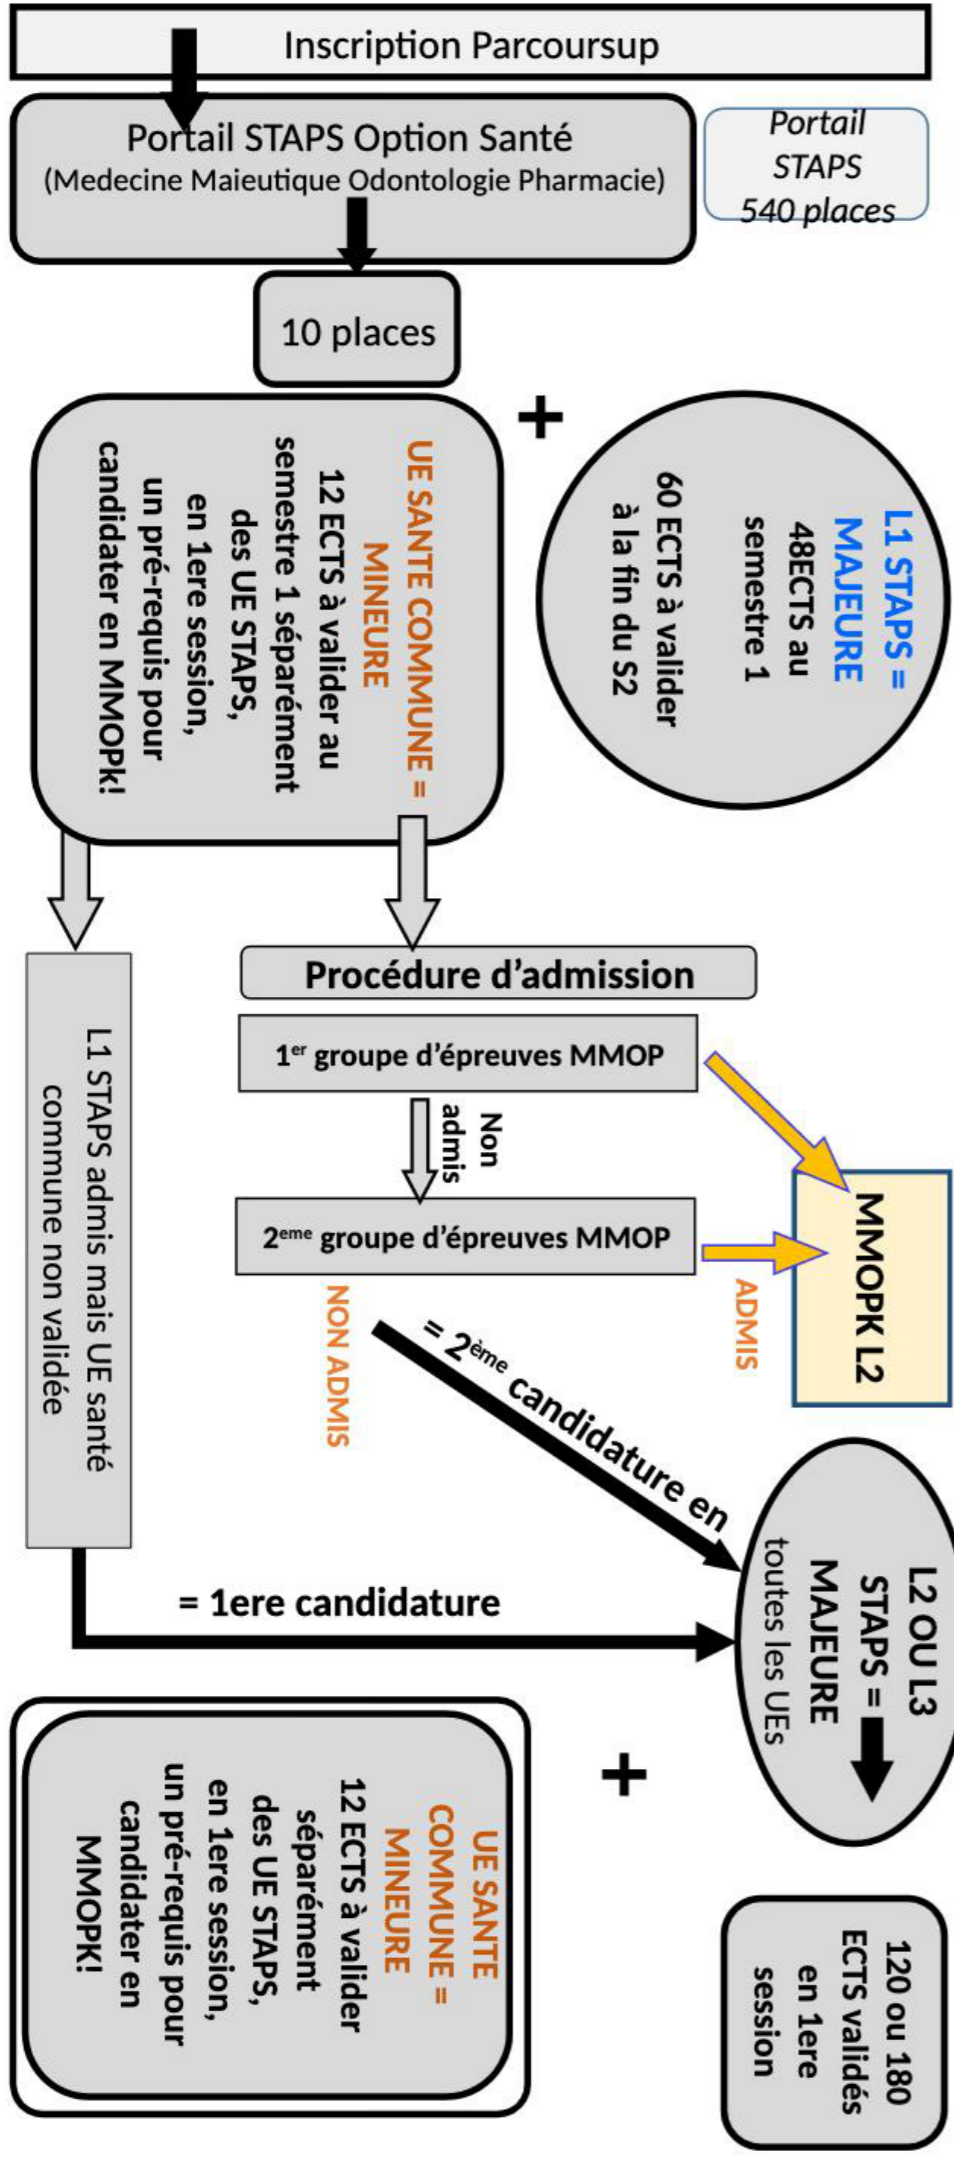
Inscription Parcoursup

Portail STAPS Option Santé
(Medecine Maieutique Odontologie Pharmacie)

Portail STAPS 540 places

10 places

UE SANTE COMMUNE = MINEURE
12 ECTS à valider au semestre 1 séparément des UE STAPS, en 1ere session, un pré-requis pour candidater en MMOPK!

+

L1 STAPS = MAJEURE
48ECTS au semestre 1
60 ECTS à valider à la fin du S2

Procédure d'admission

1$^{er}$ groupe d'épreuves MMOP

Non admis

2$^{eme}$ groupe d'épreuves MMOP

MMOPK L2

ADMIS

NON ADMIS

= 2$^{ème}$ candidature en

L1 STAPS admis mais UE santé commune non validée

= 1ere candidature

L2 OU L3 STAPS = MAJEURE
toutes les UEs

+

UE SANTE COMMUNE = MINEURE
12 ECTS à valider séparément des UE STAPS, en 1ere session, un pré-requis pour candidater en MMOPK!

120 ou 180 ECTS validés en 1ere session